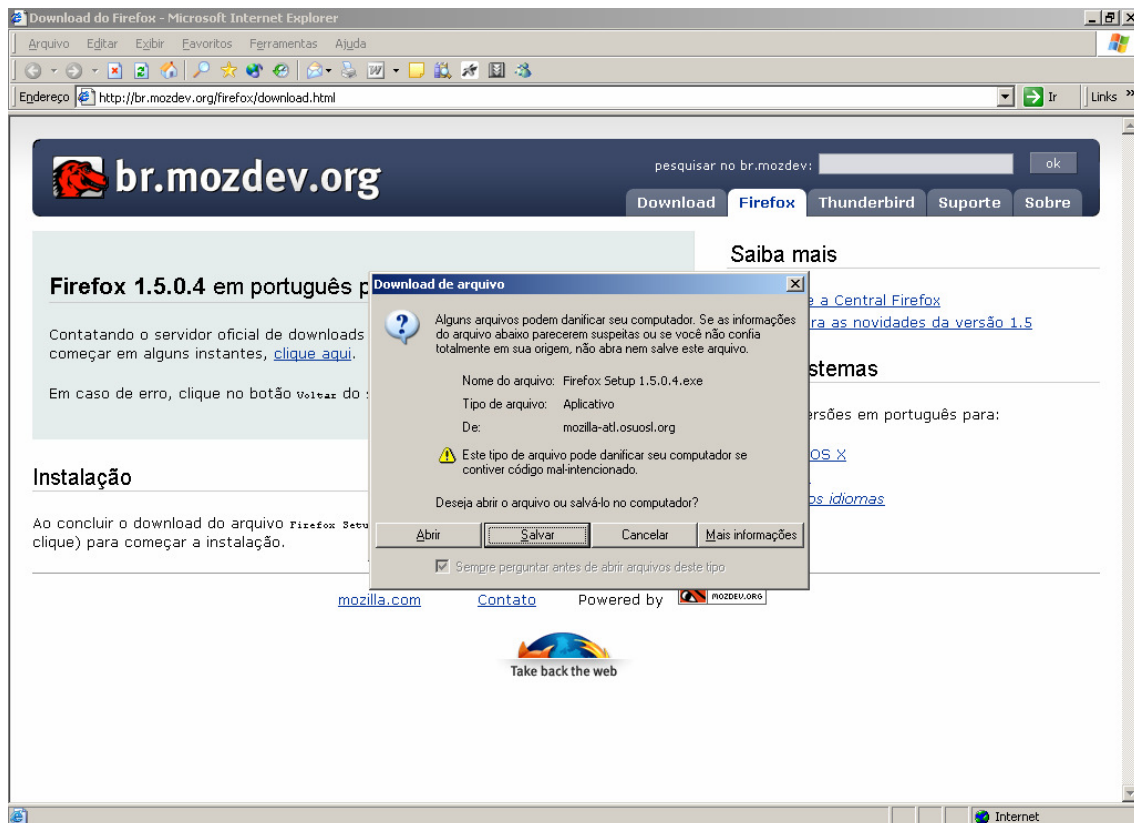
Download do Firefox - Microsoft Internet Explorer

Arquivo Editar Exibir Favoritos Ferramentas Ajuda

Endereço http://br.mozdev.org/firefox/download.html

Ir

Links »

br.mozdev.org

pesquisar no br.mozdev:

ok

Download Firefox Thunderbird Suporte Sobre

Firefox 1.5.0.4 em português p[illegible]

Contatando o servidor oficial de downloads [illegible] começar em alguns instantes, clique aqui.

Em caso de erro, clique no botão Voltar do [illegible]

Instalação

Ao concluir o download do arquivo Firefox Setu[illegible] clique) para começar a instalação.

Saiba mais

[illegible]e a Central Firefox

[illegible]ra as novidades da versão 1.5

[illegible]stemas

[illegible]ersões em português para:

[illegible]OS X

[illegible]os idiomas

mozilla.com Contato Powered by MOZDEV.ORG

Take back the web

Download de arquivo

Alguns arquivos podem danificar seu computador. Se as informações do arquivo abaixo parecerem suspeitas ou se você não confia totalmente em sua origem, não abra nem salve este arquivo.

Nome do arquivo: Firefox Setup 1.5.0.4.exe

Tipo de arquivo: Aplicativo

De: mozilla-atl.osuosl.org

Este tipo de arquivo pode danificar seu computador se contiver código mal-intencionado.

Deseja abrir o arquivo ou salvá-lo no computador?

Abrir Salvar Cancelar Mais informações

Sempre perguntar antes de abrir arquivos deste tipo

Internet